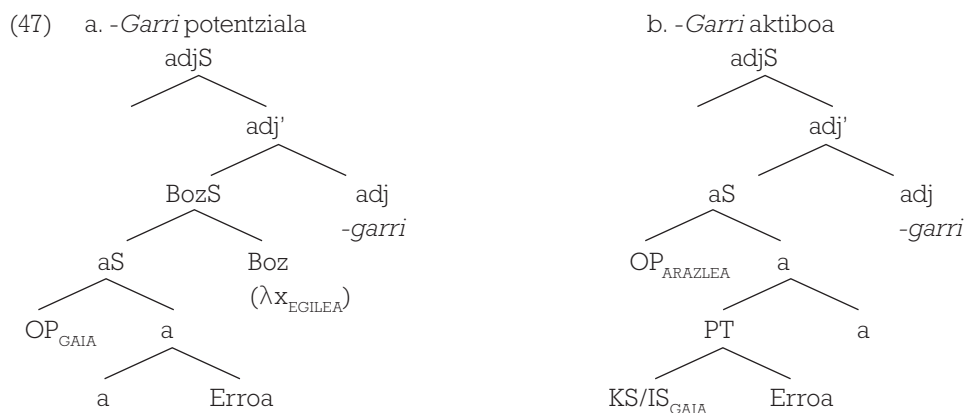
(47) a. -*Garri* potentziala

adjS

adj'

BozS adj

-*garri*

aS Boz

$(\lambda x_{EGILEA})$

$OP_{GAIA}$ a

a Erroa

b. -*Garri* aktiboa

adjS

adj'

aS adj

-*garri*

$OP_{ARAZLEA}$ a

PT a

$KS/IS_{GAIA}$ Erroa